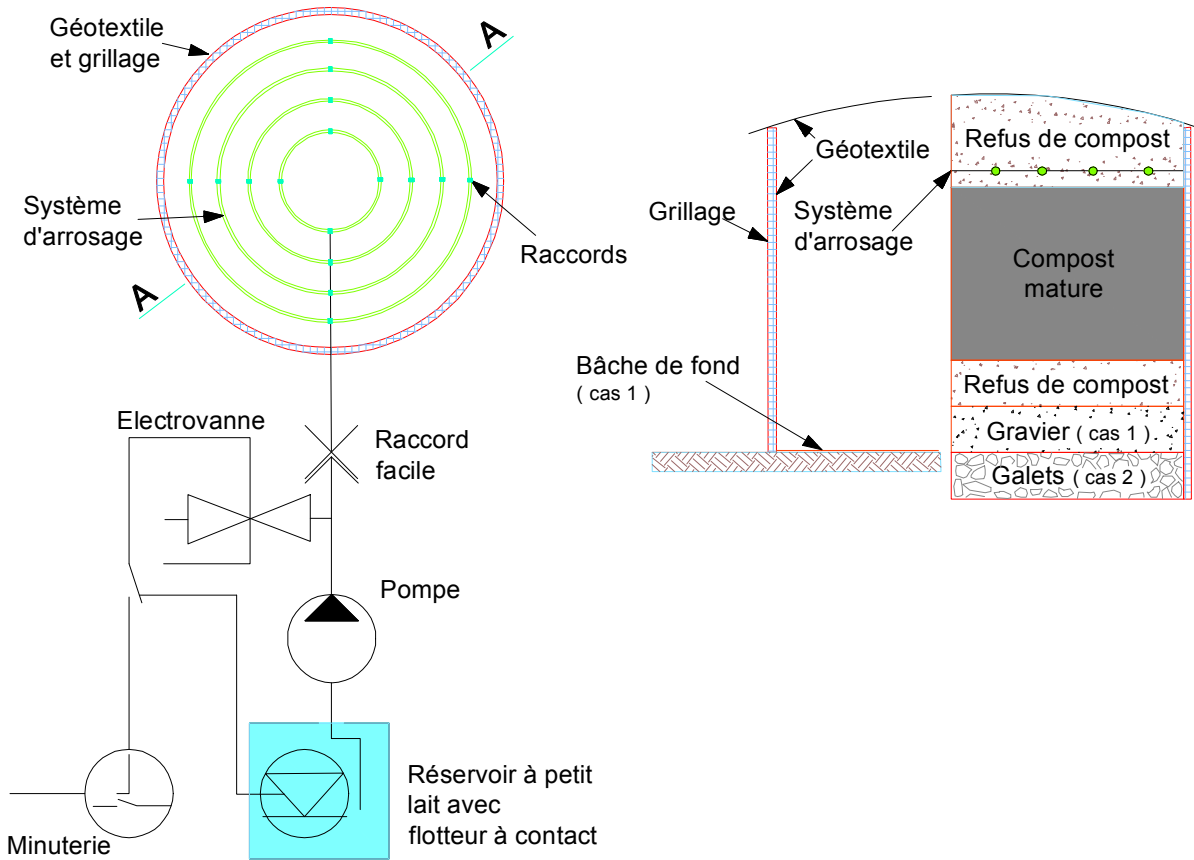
Géotextile et grillage

A

Système d'arrosage

Raccords

A

Electrovanne

Raccord facile

Pompe

Réservoir à petit lait avec flotteur à contact

Minuterie

Géotextile

Refus de compost

Grillage

Système d'arrosage

Compost mature

Bâche de fond
( cas 1 )

Refus de compost

Gravier ( cas 1 )

Galets ( cas 2 )